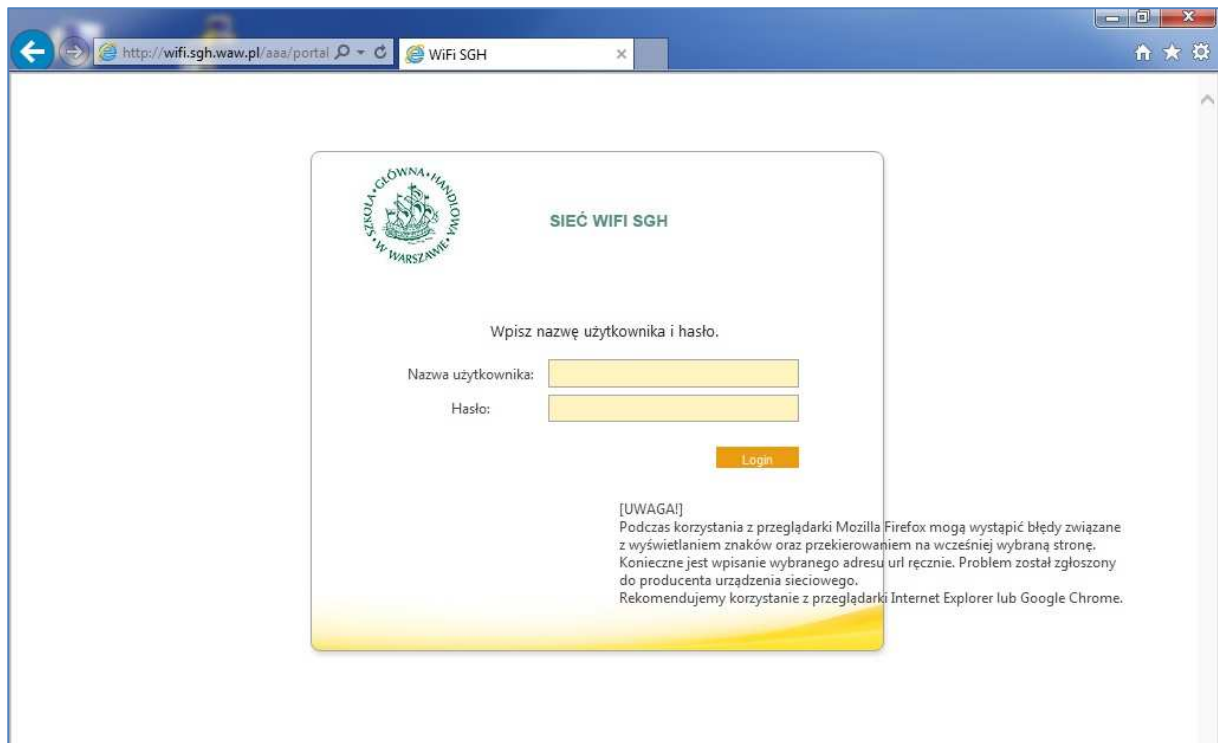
http://wifi.sgh.waw.pl/aaa/portal

WiFi SGH

SZKOŁA GŁÓWNA HANDLOWA W WARSZAWIE

SIEĆ WIFI SGH

Wpisz nazwę użytkownika i hasło.

Nazwa użytkownika:

Hasło:

Login

[UWAGA!]
Podczas korzystania z przeglądarki Mozilla Firefox mogą wystąpić błędy związane z wyświetlaniem znaków oraz przekierowaniem na wcześniej wybraną stronę. Konieczne jest wpisanie wybranego adresu url ręcznie. Problem został zgłoszony do producenta urządzenia sieciowego.
Rekomendujemy korzystanie z przeglądarki Internet Explorer lub Google Chrome.